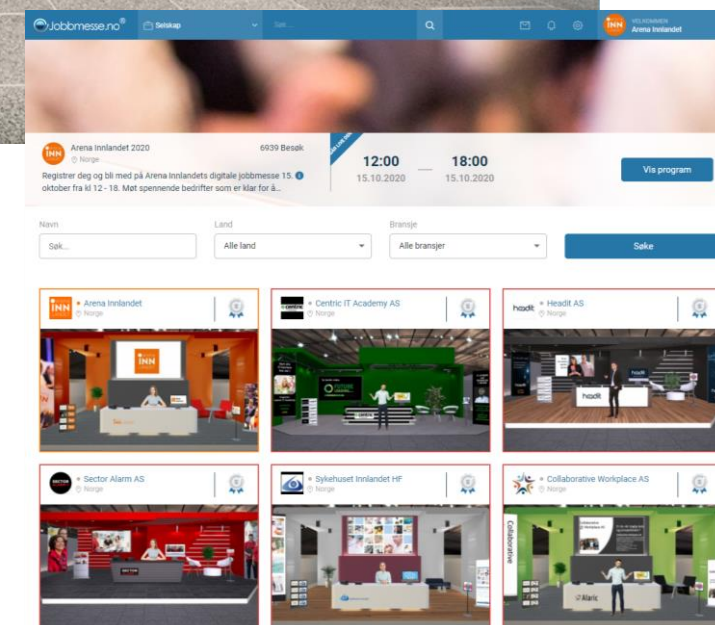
Jobbmesse.no® Selskap Søk... VELKOMMEN Arena Innlandet

INN Arena Innlandet 2020 Norge 6939 Besøk

Registrer deg og bli med på Arena Innlandets digitale jobbmesse 15. oktober fra kl 12 - 18. Møt spennende bedrifter som er klar for å...

12:00 15.10.2020 — 18:00 15.10.2020

Vis program

Navn
Søk...

Land
Alle land

Bransje
Alle bransjer

Søke

INN Arena Innlandet Norge

Centric IT Academy AS Norge

headit Headit AS Norge

Sector Alarm AS Norge

Sykehuset Innlandet HF Norge

Collaborative Workplace AS Norge

INN

headit

Collaborative

Alaric